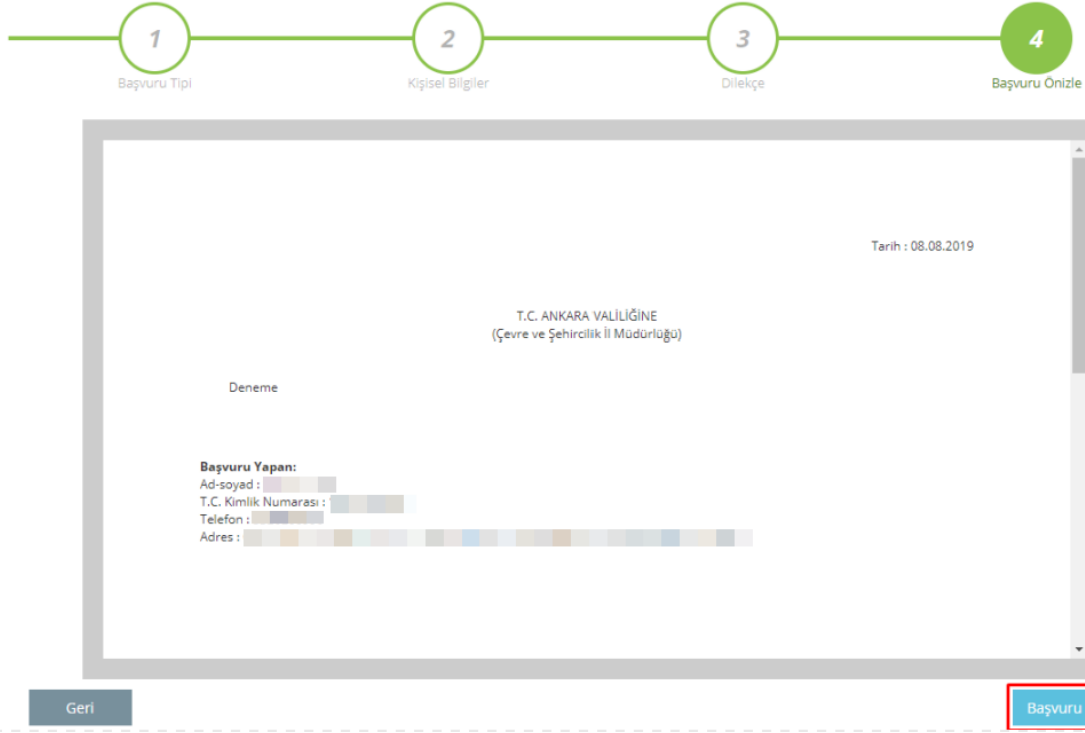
1
Başvuru Tipi
2
Kişisel Bilgiler
3
Dilekçe
4
Başvuru Önizle

Tarih : 08.08.2019

T.C. ANKARA VALİLİĞİNE
(Çevre ve Şehircilik İl Müdürlüğü)

Deneme

**Başvuru Yapan:**
Ad-soyad : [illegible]
T.C. Kimlik Numarası : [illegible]
Telefon : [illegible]
Adres : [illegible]

Geri
Başvuru